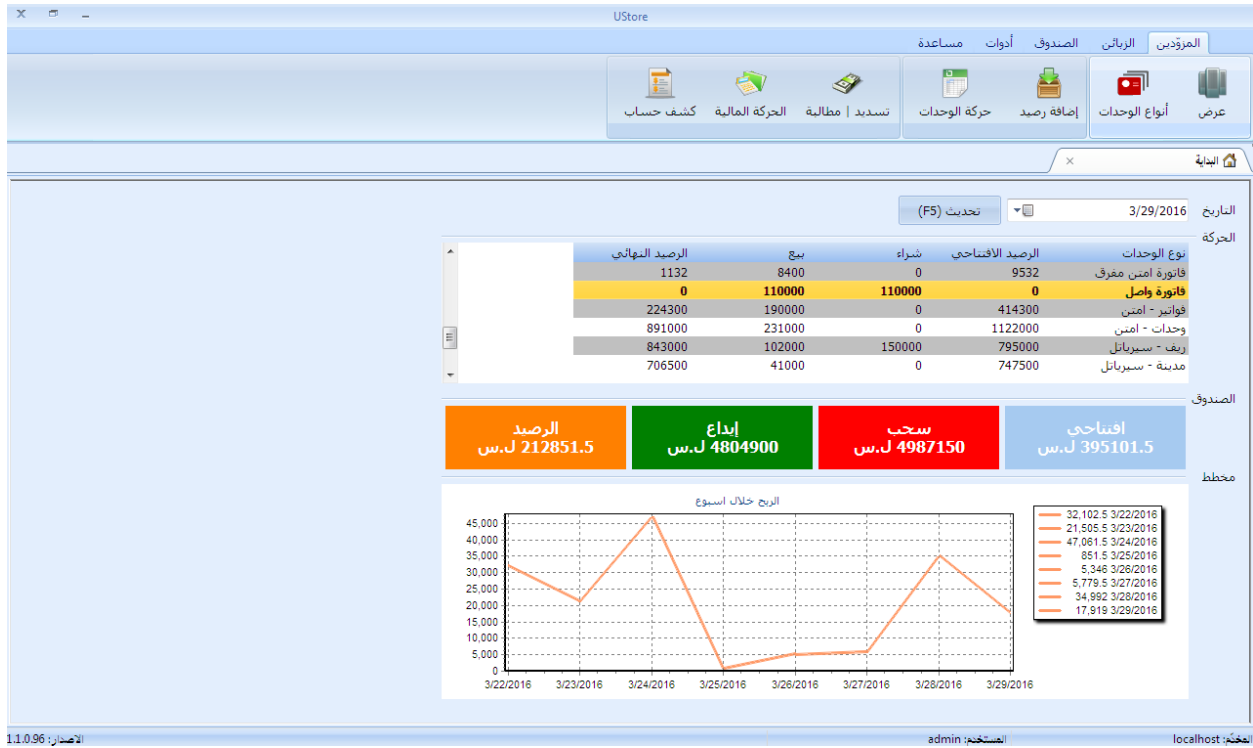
UStore

المزوّدين الزبائن الصندوق أدوات مساعدة

عرض
أنواع الوحدات
إضافة رصيد
حركة الوحدات
تسديد | مطالبة
الحركة المالية
كشف حساب

البداية

التاريخ 3/29/2016 تحديث (F5)

الحركة

| نوع الوحدات | الرصيد الافتتاحي | شراء | بيع | الرصيد النهائي |
|---|---|---|---|---|
| فاتورة امتن مفرق | 9532 | 0 | 8400 | 1132 |
| فاتورة واصل | 0 | 110000 | 110000 | 0 |
| فواتير - امتن | 414300 | 0 | 190000 | 224300 |
| وحدات - امتن | 1122000 | 0 | 231000 | 891000 |
| ريف - سيرياتل | 795000 | 150000 | 102000 | 843000 |
| مدينة - سيرياتل | 747500 | 0 | 41000 | 706500 |

الصندوق

افتتاحي
395101.5 ل.س

سحب
4987150 ل.س

إيداع
4804900 ل.س

الرصيد
212851.5 ل.س

مخطط

الربح خلال اسبوع

45,000
40,000
35,000
30,000
25,000
20,000
15,000
10,000
5,000
0

3/22/2016 3/23/2016 3/24/2016 3/25/2016 3/26/2016 3/27/2016 3/28/2016 3/29/2016

32,102.5 3/22/2016
21,505.5 3/23/2016
47,061.5 3/24/2016
851.5 3/25/2016
5,346 3/26/2016
5,779.5 3/27/2016
34,992 3/28/2016
17,919 3/29/2016

الاصدار: 1.1.0.96
المستخدم: admin
المخدّم: localhost